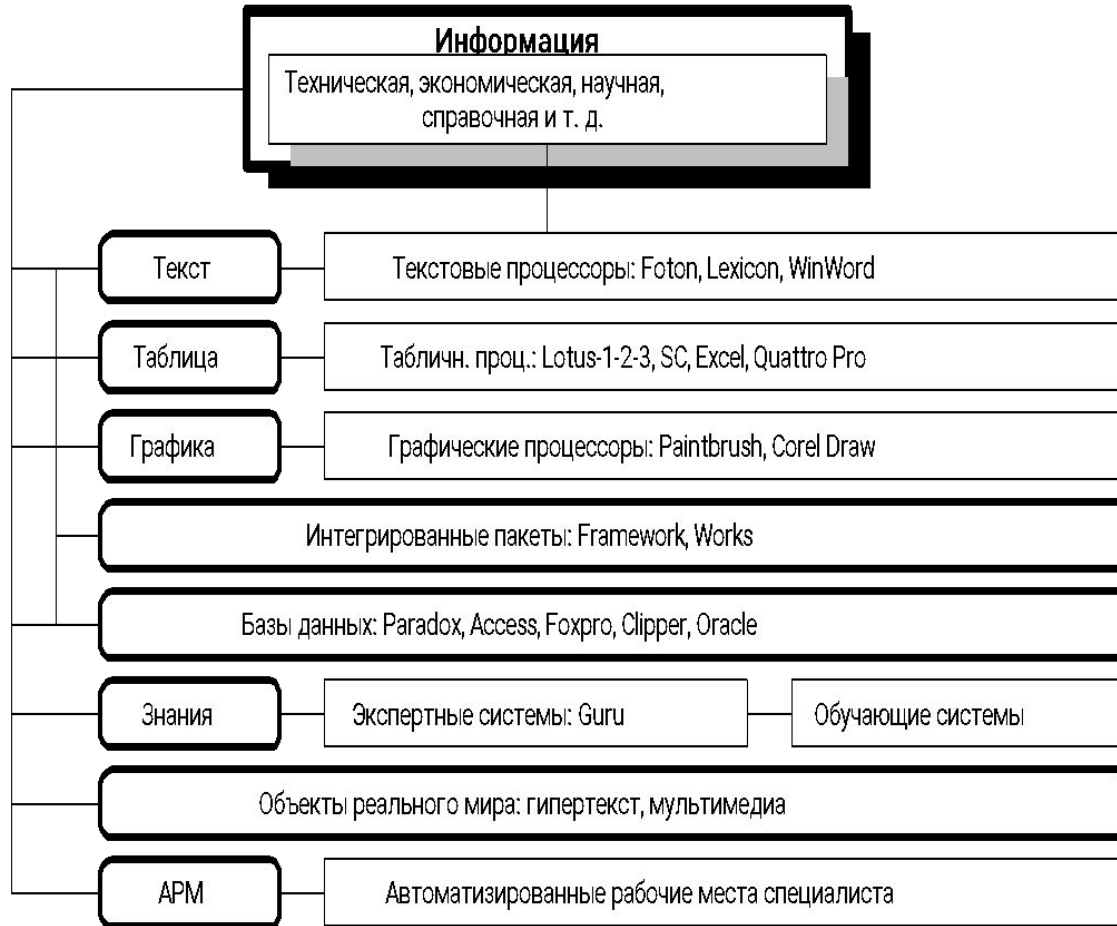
Информация

Техническая, экономическая, научная, справочная и т. д.

Текст

Текстовые процессоры: Foton, Lexicon, WinWord

Таблица

Табличн. проц.: Lotus-1-2-3, SC, Excel, Quattro Pro

Графика

Графические процессоры: Paintbrush, Corel Draw

Интегрированные пакеты: Framework, Works

Базы данных: Paradox, Access, Foxpro, Clipper, Oracle

Знания

Экспертные системы: Guru

Обучающие системы

Объекты реального мира: гипертекст, мультимедиа

АРМ

Автоматизированные рабочие места специалиста